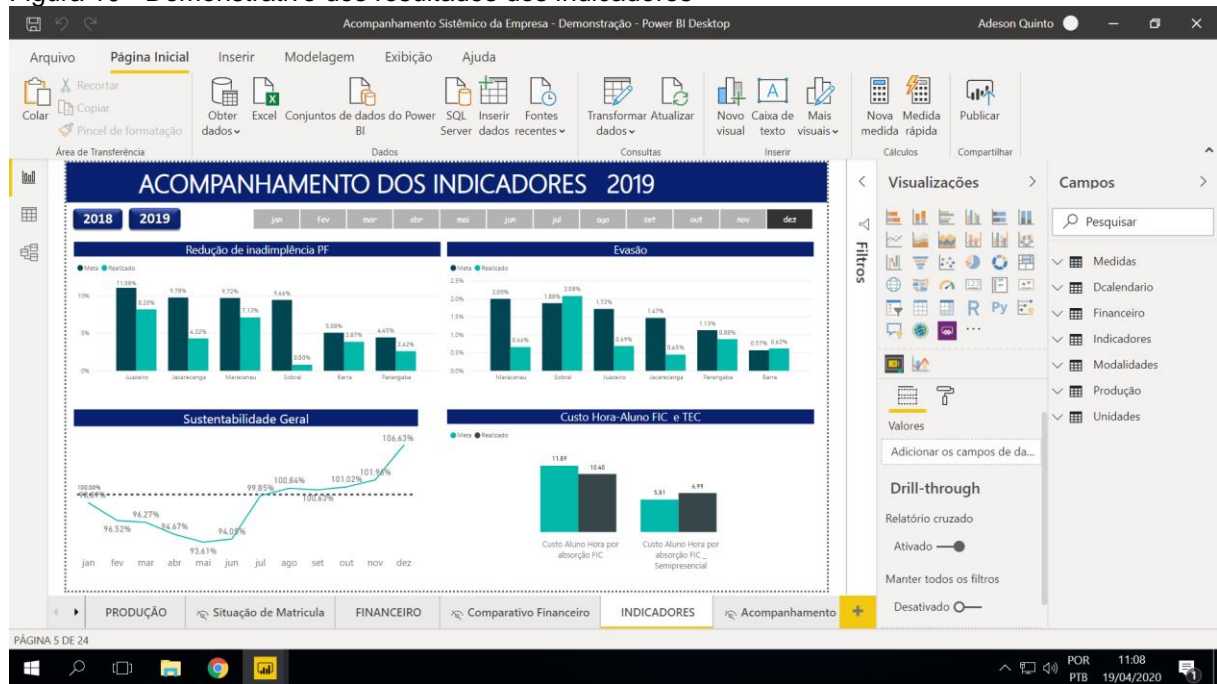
Figura 10 - Demonstrativo dos resultados dos indicadores

Acompanhamento Sistêmico da Empresa - Demonstração - Power BI Desktop

Adeson Quinto

Arquivo Página Inicial Inserir Modelagem Exibição Ajuda

Colar Recortar Copiar Pincel de formatação Área de Transferência

Obter dados Excel Conjuntos de dados do Power BI SQL Server Inserir dados Fontes recentes Dados

Transformar dados Atualizar Consultas

Novo visual Caixa de texto Mais visuais Inserir

Nova medida Medida rápida Cálculos

Publicar Compartilhar

ACOMPANHAMENTO DOS INDICADORES 2019

2018 2019

jan fev mar abr mai jun jul ago set out nov dez

Redução de inadimplência PF

Meta Realizado

11,08% 8,20% 9,78% 4,32% 9,72% 7,13% 9,66% 0,80% 5,08% 4,87% 4,45% 4,42%

10% 5% 0%

Juazeiro Jacarecanga Maracanau Sobral Barra Parangaba

Evasão

Meta Realizado

2,5% 2,0% 1,5% 1,0% 0,5% 0,0%

2,00% 0,66% 1,88% 2,08% 1,72% 0,69% 1,47% 0,45% 1,13% 0,88% 0,57% 0,62%

Maracanau Sobral Juazeiro Jacarecanga Parangaba Barra

Sustentabilidade Geral

100,00% 98,67% 96,52% 96,27% 94,67% 93,61% 94,08% 99,85% 100,84% 100,63% 101,02% 101,96% 106,63%

jan fev mar abr mai jun jul ago set out nov dez

Custo Hora-Aluno FIC e TEC

Meta Realizado

11,89 10,40 5,81 6,99

Custo Aluno Hora por absorção FIC

Custo Aluno Hora por absorção FIC _ Semipresencial

Filtros

Visualizações

Valores

Adicionar os campos de da...

Drill-through

Relatório cruzado

Ativado

Manter todos os filtros

Desativado

Campos

Pesquisar

Medidas
Dcalendario
Financeiro
Indicadores
Modalidades
Produção
Unidades

PRODUÇÃO Situação de Matricula FINANCEIRO Comparativo Financeiro INDICADORES Acompanhamento

PÁGINA 5 DE 24

POR PTB 11:08 19/04/2020